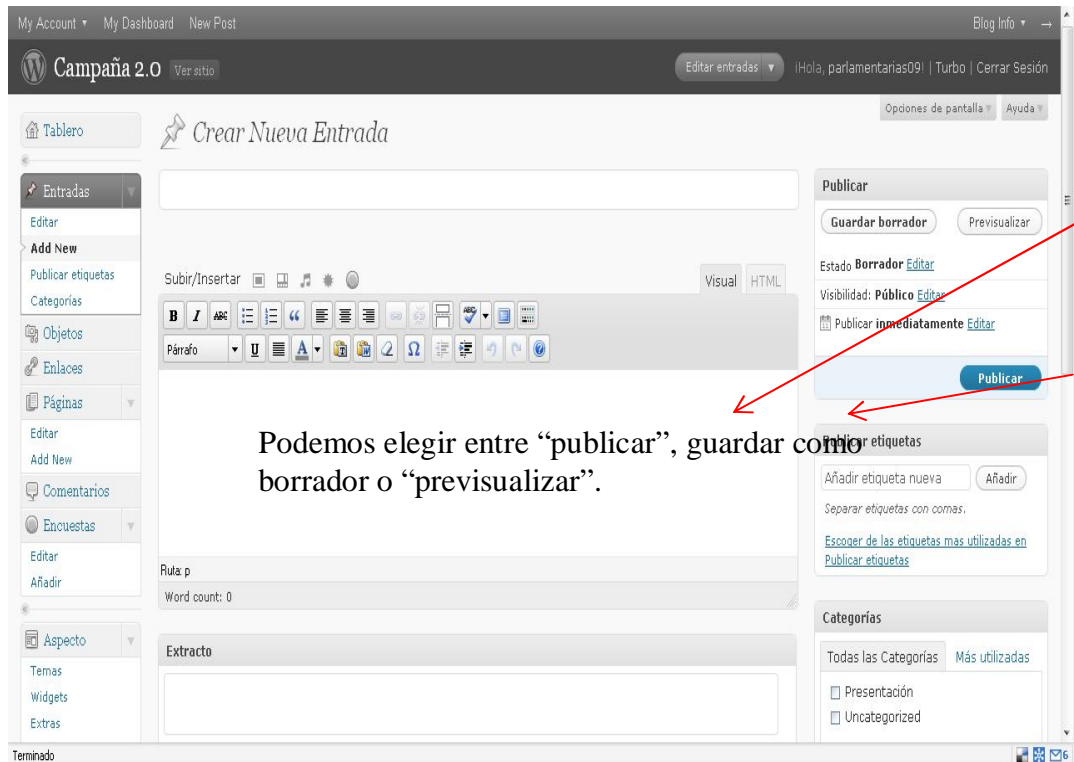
My Account ▾ My Dashboard New Post

Blog Info ▾

Campaña 2.0 Ver sitio

Editar entradas ▾

¡Hola, parlamentarias09! | Turbo | Cerrar Sesión

Opciones de pantalla ▾ Ayuda ▾

Tablero

Crear Nueva Entrada

Entradas

Editar

Add New

Publicar etiquetas

Categorías

Objetos

Enlaces

Páginas

Editar

Add New

Comentarios

Encuestas

Editar

Añadir

Aspecto

Temas

Widgets

Extras

Subir/Insertar

Visual HTML

Párrafo

Podemos elegir entre "publicar", guardar como borrador o "previsualizar".

Ruta: p

Word count: 0

Extracto

Publicar

Guardar borrador

Previsualizar

Estado Borrador Editar

Visibilidad: Público Editar

Publicar inmediatamente Editar

Publicar

Publicar etiquetas

Añadir etiqueta nueva

Añadir

Separar etiquetas con comas.

Escoger de las etiquetas mas utilizadas en Publicar etiquetas

Categorías

Todas las Categorías

Más utilizadas

Presentación

Uncategorized

Terminado